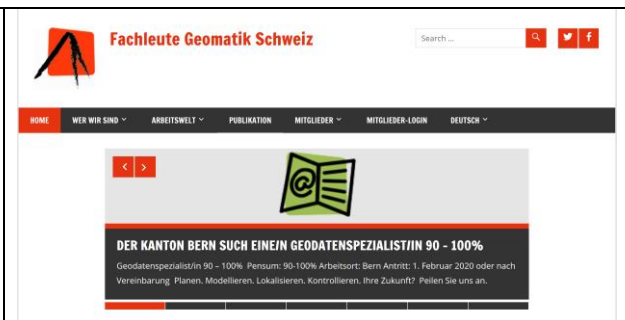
Fachleute Geomatik Schweiz

Search ...

HOME WER WIR SIND ARBEITSWELT PUBLIKATION MITGLIEDER MITGLIEDER-LOGIN DEUTSCH

@

DER KANTON BERN SUCH EINE/N GEODATENSPEZIALIST/IN 90 - 100%

Geodatenspezialist/in 90 – 100% Pensum: 90-100% Arbeitsort: Bern Antritt: 1. Februar 2020 oder nach Vereinbarung Planen. Modellieren. Lokalisieren. Kontrollieren. Ihre Zukunft? Peilen Sie uns an.